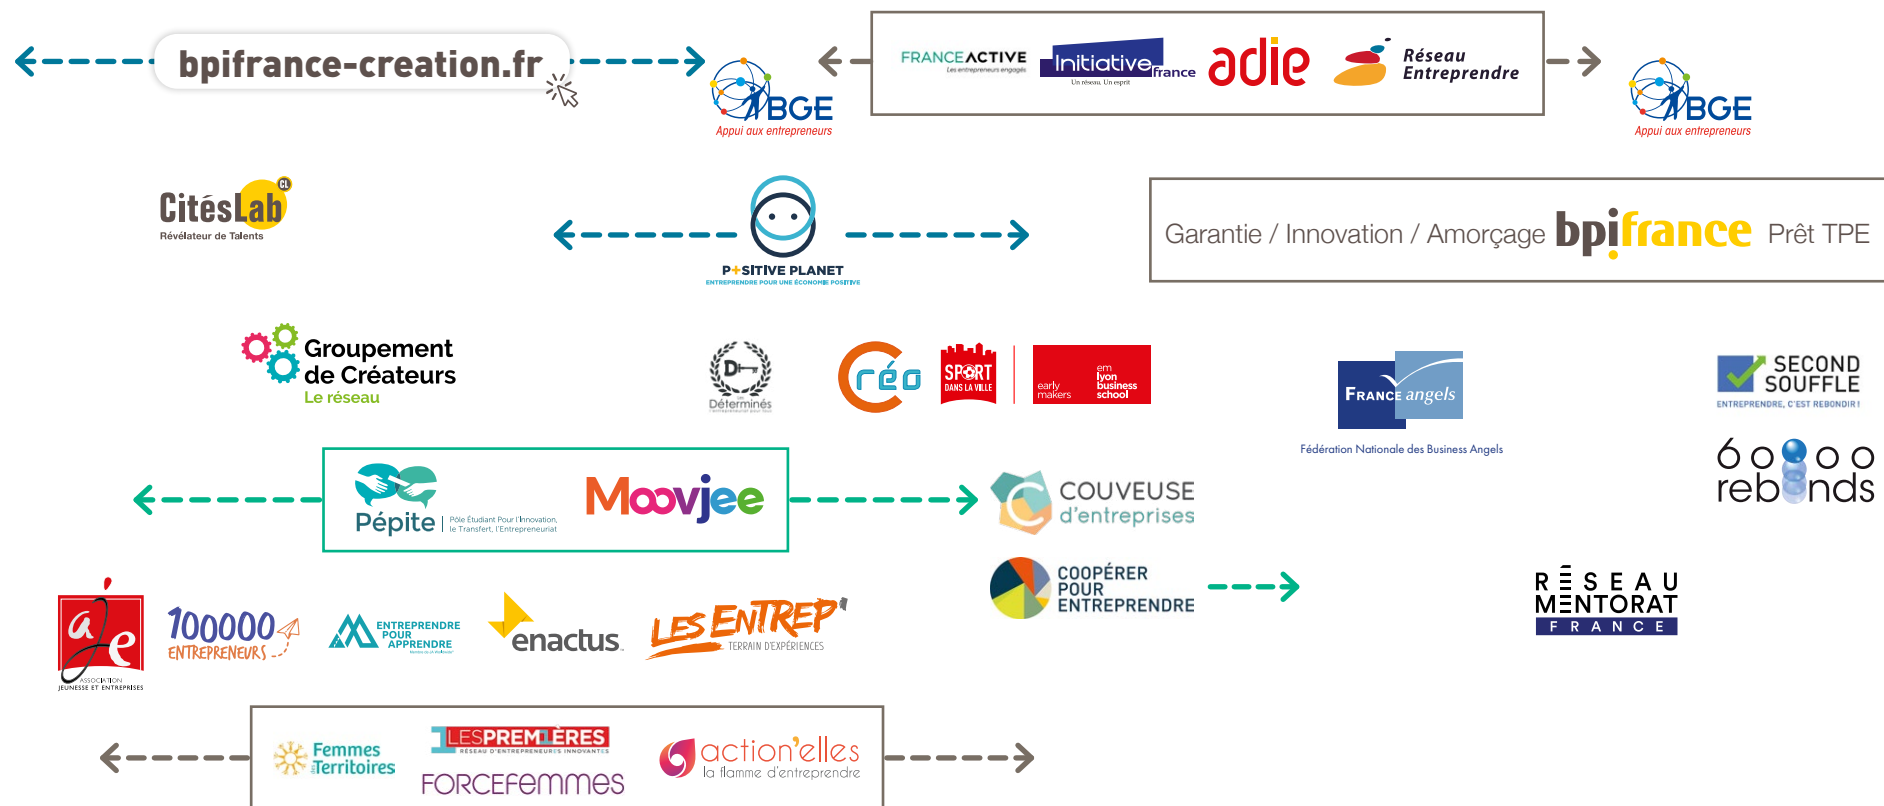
bpifrance-creation.fr

BGE
Appui aux entrepreneurs

FRANCEACTIVE
Les entrepreneurs engagés

Initiative france
Un réseau. Un esprit

adie

Réseau Entreprendre

BGE
Appui aux entrepreneurs

CitésLab
Révélateur de Talents

POSITIVE PLANET
ENTREPRENDRE POUR UNE ÉCONOMIE POSITIVE

Garantie / Innovation / Amorçage bpifrance Prêt TPE

Groupement de Créateurs
Le réseau

Déterminés

Créo

SPORT DANS LA VILLE

early makers

em lyon business school

FRANCE angels
Fédération Nationale des Business Angels

SECOND SOUFFLE
ENTREPRENDRE, C'EST REBONDIR !

60 000 rebonds

Pépite
Pôle Étudiant Pour l'Innovation, le Transfert, l'Entrepreneuriat

Moovjee

COUVEUSE d'entreprises

COOPÉRER POUR ENTREPRENDRE

ASSOCIATION JEUNESSE ET ENTREPRISES

100000 ENTREPRENEURS

ENTREPRENDRE POUR APPRENDRE

enactus

LES ENTREP'
TERRAIN D'EXPÉRIENCES

RÉSEAU MENTORAT FRANCE

Femmes des Territoires

LES PREMIÈRES
RÉSEAU D'ENTREPRENEURS INNOVANTES

FORCEFEMMES

action'elles
la flamme d'entreprendre